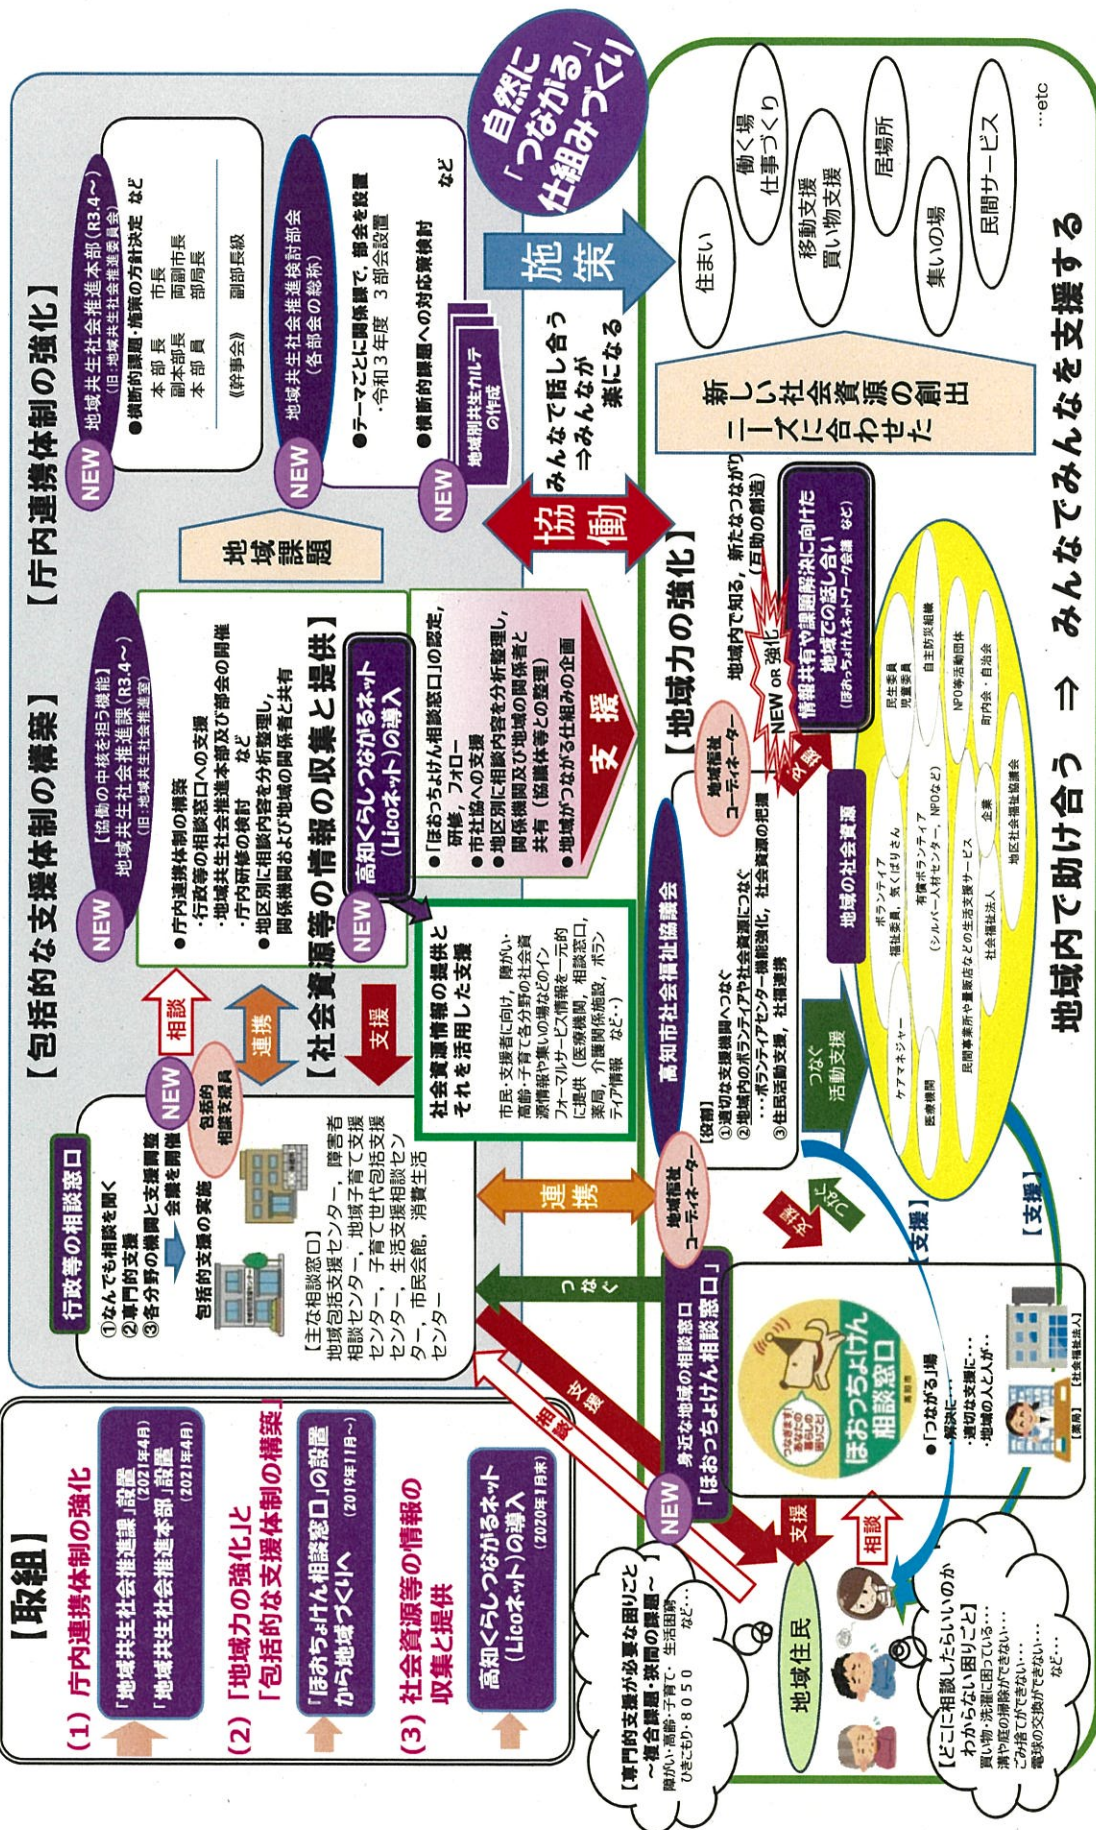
【取組】

（1）庁内連携体制の強化

「地域共生社会推進課」設置（2021年4月）

「地域共生社会推進本部」設置（2021年4月）

（2）「地域力の強化」と「包括的な支援体制の構築」

「ほおっちょけん相談窓口」の設置（2019年11月～）から地域づくりへ

（3）社会資源等の情報の収集と提供

高知くらしつながるネット（Licoネット）の導入（2020年1月末）

【庁内連携体制の強化】

NEW 地域共生社会推進本部（R3.4～）（旧：地域共生社会推進委員会）

●横断的課題・施策の方針決定 など

本部長 市長
副本部長 両副市長
本部員 部局長

《幹事会》 副部長級

NEW 地域共生社会推進検討部会（各部会の総称）

●テーマごとに関係課で、部会を設置
・令和3年度 3部会設置

●横断的課題への対応策検討

NEW 地域別共生カルテの作成

など

地域課題

【包括的な支援体制の構築】

NEW 【協働の中核を担う機能】地域共生社会推進課（R3.4～）（旧：地域共生社会推進室）

●庁内連携体制の構築
・行政等の相談窓口への支援
・地域共生社会推進本部及び部会の開催
・庁内研修の検討 など
●地区別に相談内容を分析整理し、関係機関および地域の関係者と共有

行政等の相談窓口

①なんでも相談を聞く
②専門的支援
③各分野の機関と支援調整会議を開催

包括的支援の実施

NEW 包括的相談支援員

相談

連携

【主な相談窓口】
地域包括支援センター、障害者相談センター、地域子育て支援センター、子育て世代包括支援センター、生活支援相談センター、市民会館、消費生活センター

【社会資源等の情報の収集と提供】

NEW 高知くらしつながるネット（Licoネット）の導入

支援

社会資源情報の提供とそれを活用した支援

市民・支援者に向け、障がい・高齢・子育て各分野の社会資源情報や集いの場などのインフォーマルサービス情報を一元的に提供（医療機関、相談窓口、薬局、介護関係施設、ボランティア情報 など・・・）

●「ほおっちょけん相談窓口」の認定、研修、フォロー
●市社協への支援
●地区別に相談内容を分析整理し、関係機関及び地域の関係者と共有（協議体等との整理）
●地域がつながる仕組みの企画

支援

協働

みんなで話し合う
⇒みんなが楽になる

施策

自然に「つながる」仕組みづくり

住まい
働く場
仕事づくり
移動支援
買い物支援
居場所
集いの場
民間サービス
…etc

新しい社会資源の創出
ニーズに合わせた

連携

つなぐ

地域福祉コーディネーター

高知市社会福祉協議会

【役割】
①適切な支援機関へつなぐ
②地域内のボランティアや社会資源につなぐ
…ボランティアセンター機能強化、社会資源の把握
③住民活動支援、社協連携

つなぐ
活動支援

地域福祉コーディネーター

【地域力の強化】

NEW OR 強化

地域内で知る、新たなつながり（互助の創造）

情報共有や課題解決に向けた地域での話し合い（ほおっちょけんネットワーク会議 など）

外部

地域の社会資源

ケアマネジャー
医療機関
ボランティア
福祉委員、気くばりさん
有償ボランティア（シルバー人材センター、NPOなど）
民間事業所や農協などの生活支援サービス
社会福祉法人
企業
地区社会福祉協議会
町内会・自治会
NPO等活動団体
民生委員
児童委員
自主防災組織

【支援】

【支援】

気づき
つなぎ

NEW 身近な地域の相談窓口
「ほおっちょけん相談窓口」

ほおっちょけん相談窓口

●「つながる」場
・解決に…
・適切な支援に…
・地域の人と人が…

【薬局】【社会福祉法人】

相談
支援

支援
相談

地域住民

【専門的支援が必要な困りごと ～複合課題・狭間の課題～】
障がい・高齢・子育て・生活困窮
ひきこもり・8050 など…

【どこに相談したらいいのかわからない困りごと】
買い物・洗濯に困っている…
溝や庭の掃除ができない…
ごみ捨てができない…
電球の交換ができない… など…

地域内で助け合う ⇒ みんなでみんなを支援する